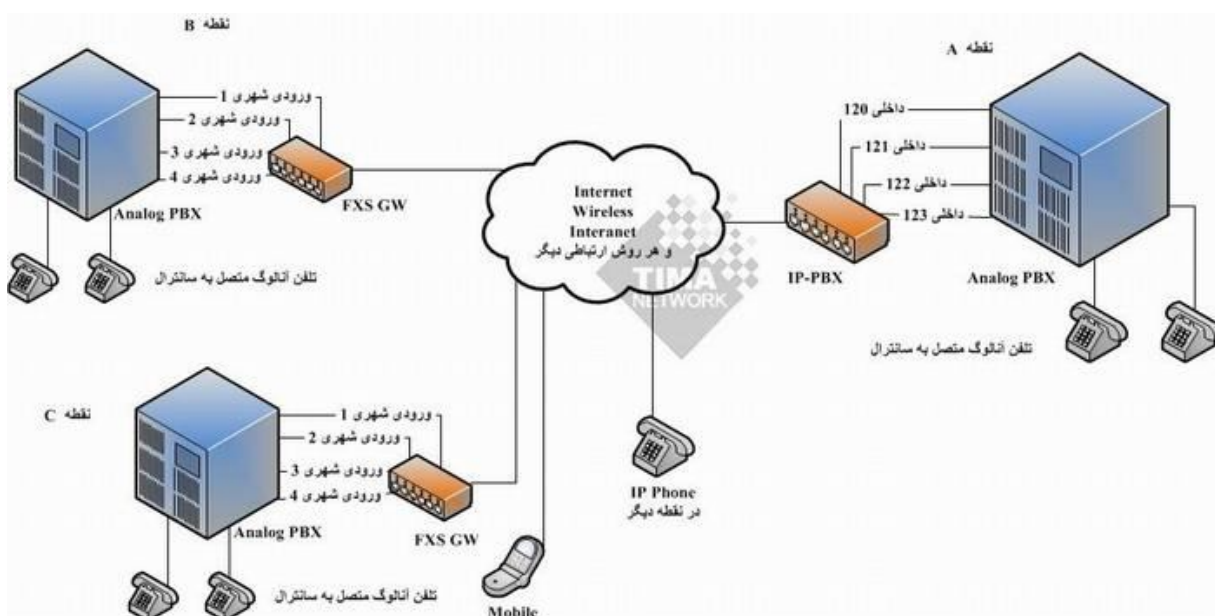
نقطه B

ورودی شهری 1
ورودی شهری 2
ورودی شهری 3
ورودی شهری 4

Analog PBX

FXS GW

تلفن آنالوگ متصل به سانترال

Internet
Wireless
Interanet
و هر روش ارتباطی دیگر

TINA NETWORK

نقطه A

داخلی 120
داخلی 121
داخلی 122
داخلی 123

IP-PBX

Analog PBX

تلفن آنالوگ متصل به سانترال

نقطه C

ورودی شهری 1
ورودی شهری 2
ورودی شهری 3
ورودی شهری 4

Analog PBX

FXS GW

IP Phone
در نقطه دیگر

تلفن آنالوگ متصل به سانترال

Mobile